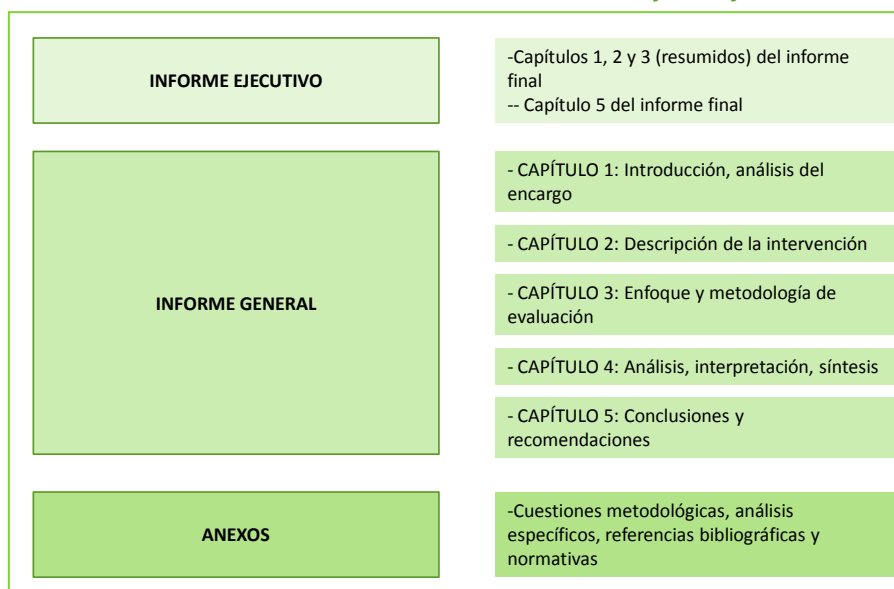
INFORME EJECUTIVO

-Capítulos 1, 2 y 3 (resumidos) del informe final
-- Capítulo 5 del informe final

INFORME GENERAL

- CAPÍTULO 1: Introducción, análisis del encargo

- CAPÍTULO 2: Descripción de la intervención

- CAPÍTULO 3: Enfoque y metodología de evaluación

- CAPÍTULO 4: Análisis, interpretación, síntesis

- CAPÍTULO 5: Conclusiones y recomendaciones

ANEXOS

-Cuestiones metodológicas, análisis específicos, referencias bibliográficas y normativas